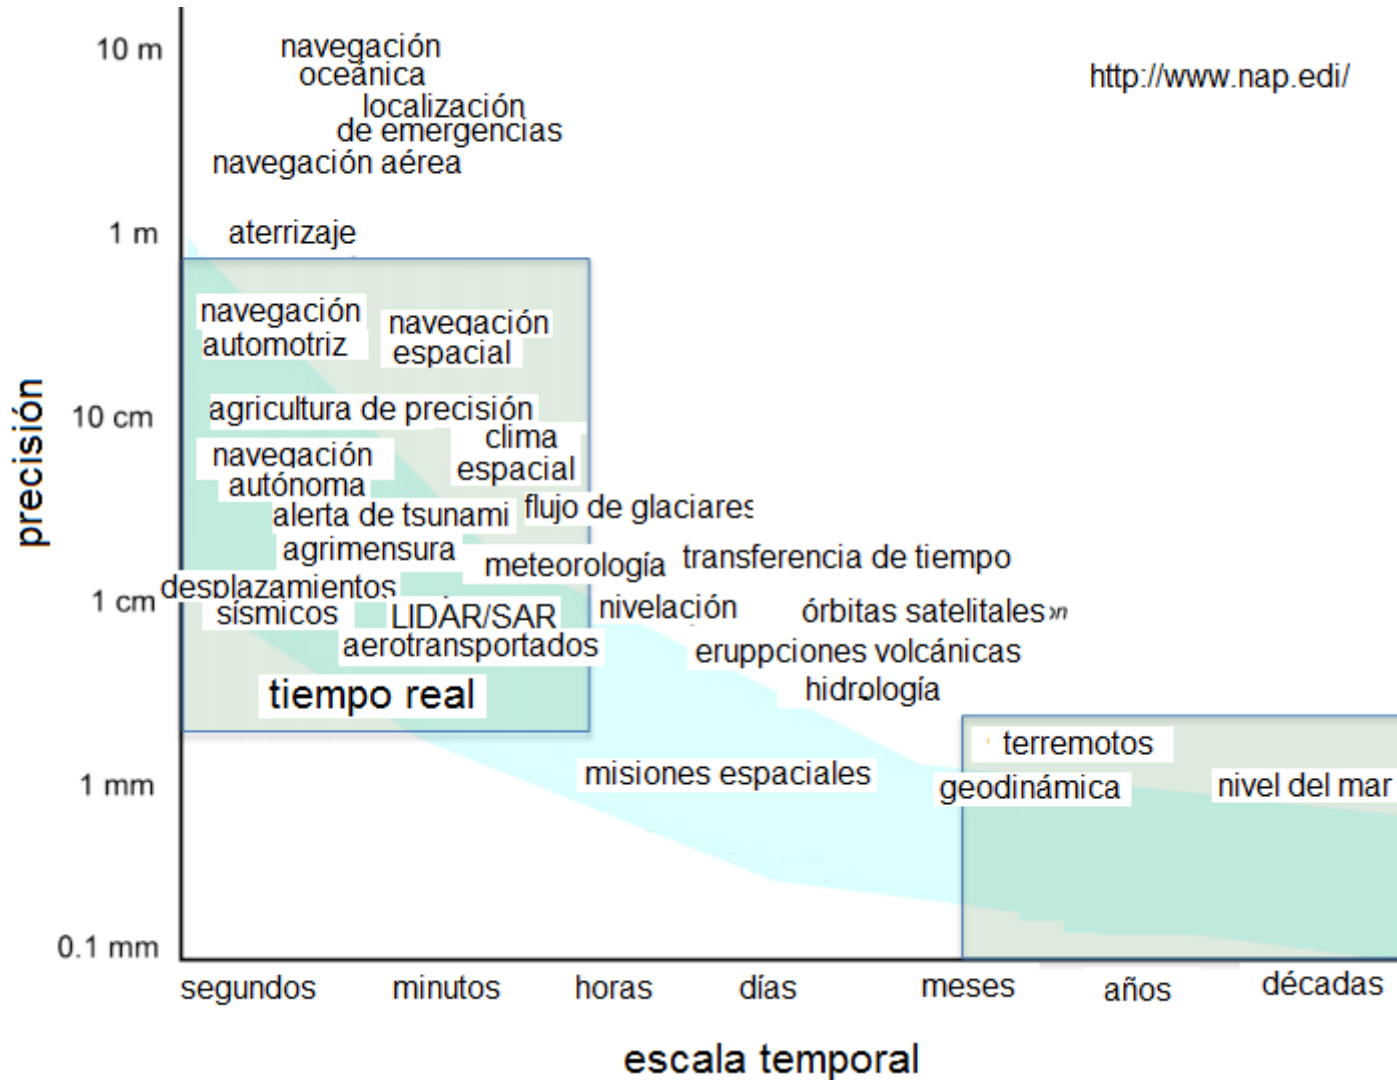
10 m
navegación oceánica
localización de emergencias
navegación aérea
http://www.nap.edi/
1 m
aterrizaje
navegación automotriz
navegación espacial
10 cm
agricultura de precisión
clima espacial
navegación autónoma
alerta de tsunami
flujo de glaciares
agrimensura
meteorología
transferencia de tiempo
precisión
1 cm
desplazamientos sísmicos
LIDAR/SAR aerotransportados
nivelación
órbitas satelitales
erupciones volcánicas
hidrología
tiempo real
terremotos
geodinámica
nivel del mar
1 mm
misiones espaciales
0.1 mm
segundos
minutos
horas
días
meses
años
décadas
escala temporal